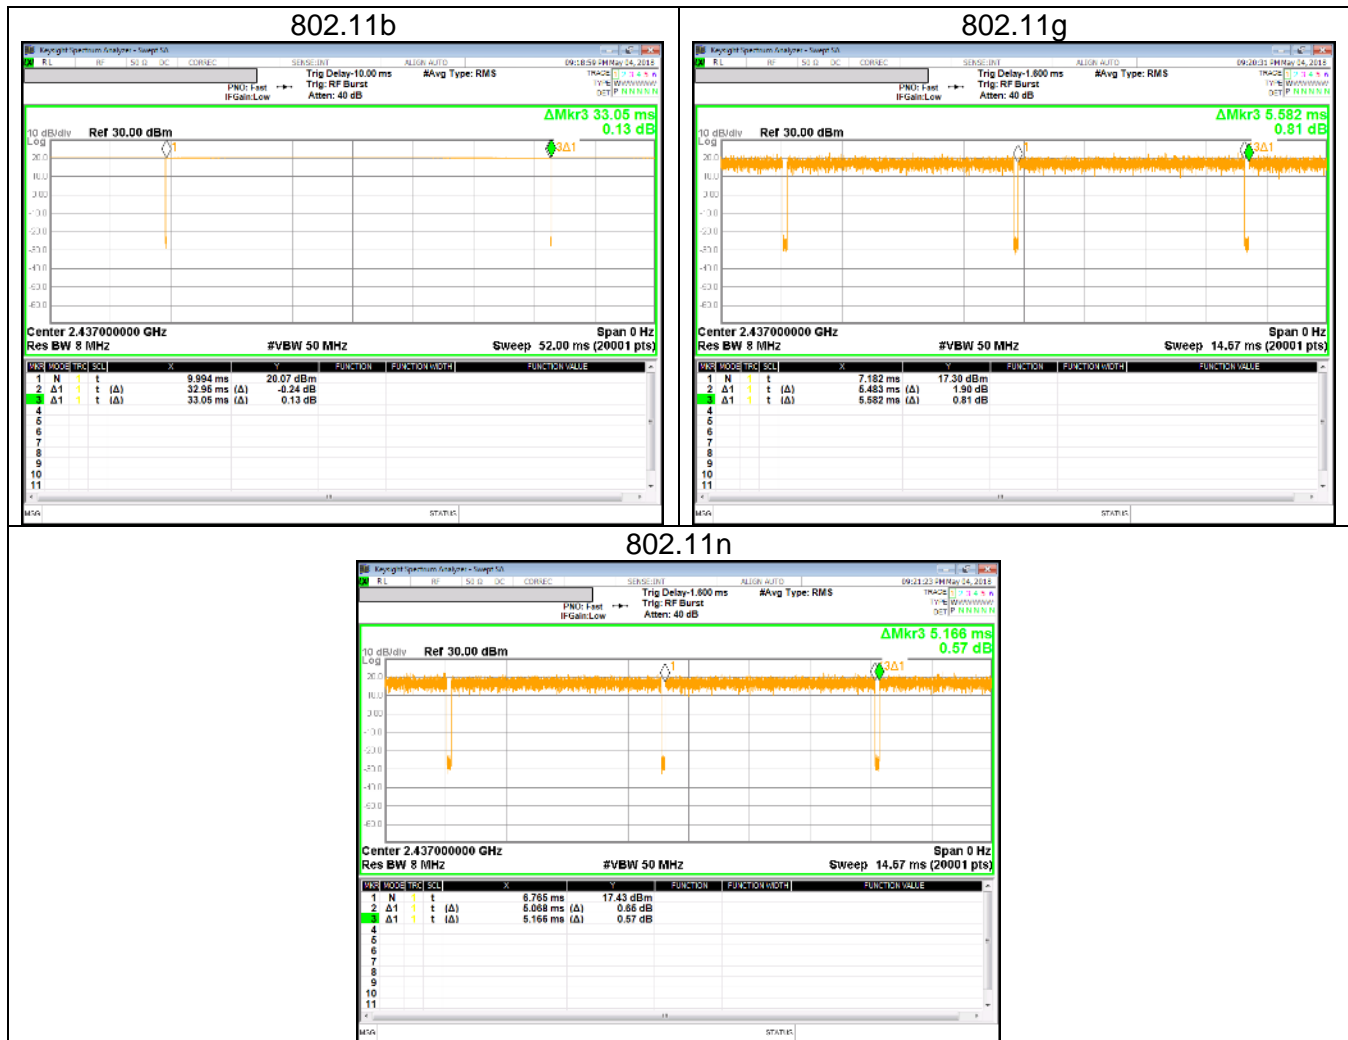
802.11b

Keysight Spectrum Analyzer - Swept SA

RL RF 50 Ω DC CORREC SENSE:INT ALIGN AUTO 09:18:59 PM May 04, 2016

PNO: Fast IFGain:Low Trig Delay-10.00 ms Trig: RF Burst Atten: 40 dB #Avg Type: RMS TRACE 1 2 3 4 5 6 TYPE WWWWWW DET P N N N N N

ΔMkr3 33.05 ms 0.13 dB

10 dB/div Ref 30.00 dBm Log

Center 2.437000000 GHz Span 0 Hz
Res BW 8 MHz #VBW 50 MHz Sweep 52.00 ms (20001 pts)

| MKR | MODE | TRC | SCL | X | Y | FUNCTION | FUNCTION WIDTH | FUNCTION VALUE |
|---|---|---|---|---|---|---|---|---|
| 1 | N | 1 | t | 9.994 ms | 20.07 dBm | | | |
| 2 | Δ1 | 1 | t (Δ) | 32.96 ms (Δ) | -0.24 dB | | | |
| 3 | Δ1 | 1 | t (Δ) | 33.05 ms (Δ) | 0.13 dB | | | |
| 4 | | | | | | | | |
| 5 | | | | | | | | |
| 6 | | | | | | | | |
| 7 | | | | | | | | |
| 8 | | | | | | | | |
| 9 | | | | | | | | |
| 10 | | | | | | | | |
| 11 | | | | | | | | |

MSG STATUS

802.11g

Keysight Spectrum Analyzer - Swept SA

RL RF 50 Ω DC CORREC SENSE:INT ALIGN AUTO 09:20:31 PM May 04, 2016

PNO: Fast IFGain:Low Trig Delay-1.600 ms Trig: RF Burst Atten: 40 dB #Avg Type: RMS TRACE 1 2 3 4 5 6 TYPE WWWWWW DET P N N N N N

ΔMkr3 5.582 ms 0.81 dB

10 dB/div Ref 30.00 dBm Log

Center 2.437000000 GHz Span 0 Hz
Res BW 8 MHz #VBW 50 MHz Sweep 14.67 ms (20001 pts)

| MKR | MODE | TRC | SCL | X | Y | FUNCTION | FUNCTION WIDTH | FUNCTION VALUE |
|---|---|---|---|---|---|---|---|---|
| 1 | N | 1 | t | 7.182 ms | 17.30 dBm | | | |
| 2 | Δ1 | 1 | t (Δ) | 5.483 ms (Δ) | 1.90 dB | | | |
| 3 | Δ1 | 1 | t (Δ) | 5.582 ms (Δ) | 0.81 dB | | | |
| 4 | | | | | | | | |
| 5 | | | | | | | | |
| 6 | | | | | | | | |
| 7 | | | | | | | | |
| 8 | | | | | | | | |
| 9 | | | | | | | | |
| 10 | | | | | | | | |
| 11 | | | | | | | | |

MSG STATUS

802.11n

Keysight Spectrum Analyzer - Swept SA

RL RF 50 Ω DC CORREC SENSE:INT ALIGN AUTO 09:21:23 PM May 04, 2016

PNO: Fast IFGain:Low Trig Delay-1.600 ms Trig: RF Burst Atten: 40 dB #Avg Type: RMS TRACE 1 2 3 4 5 6 TYPE WWWWWW DET P N N N N N

ΔMkr3 5.166 ms 0.57 dB

10 dB/div Ref 30.00 dBm Log

Center 2.437000000 GHz Span 0 Hz
Res BW 8 MHz #VBW 50 MHz Sweep 14.67 ms (20001 pts)

| MKR | MODE | TRC | SCL | X | Y | FUNCTION | FUNCTION WIDTH | FUNCTION VALUE |
|---|---|---|---|---|---|---|---|---|
| 1 | N | 1 | t | 6.765 ms | 17.43 dBm | | | |
| 2 | Δ1 | 1 | t (Δ) | 5.068 ms (Δ) | 0.66 dB | | | |
| 3 | Δ1 | 1 | t (Δ) | 5.166 ms (Δ) | 0.57 dB | | | |
| 4 | | | | | | | | |
| 5 | | | | | | | | |
| 6 | | | | | | | | |
| 7 | | | | | | | | |
| 8 | | | | | | | | |
| 9 | | | | | | | | |
| 10 | | | | | | | | |
| 11 | | | | | | | | |

MSG STATUS